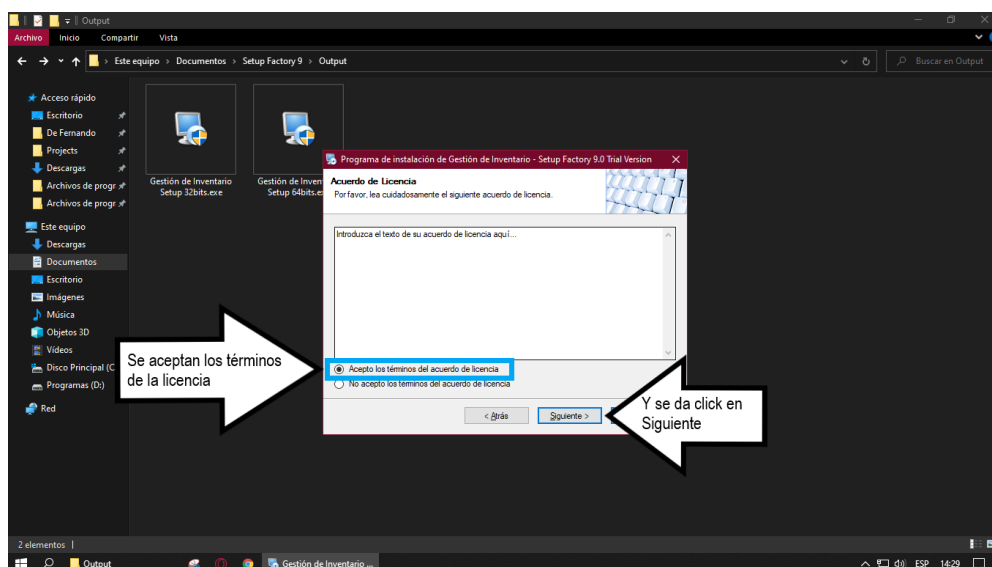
Output

Archivo Inicio Compartir Vista

Este equipo › Documentos › Setup Factory 9 › Output

Buscar en Output

Acceso rápido
Escritorio
De Fernando
Projects
Descargas
Archivos de progr
Archivos de progr
Este equipo
Descargas
Documentos
Escritorio
Imágenes
Música
Objetos 3D
Vídeos
Disco Principal (C
Programas (D:)
Red

Gestión de Inventario Setup 32bits.exe

Gestión de Inven Setup 64bits.e

Programa de instalación de Gestión de Inventario - Setup Factory 9.0 Trial Version

Acuerdo de Licencia
Por favor, lea cuidadosamente el siguiente acuerdo de licencia.

Introduzca el texto de su acuerdo de licencia aquí...

Acepto los términos del acuerdo de licencia
No acepto los términos del acuerdo de licencia

< Atrás Siguiente >

Se aceptan los términos de la licencia

Y se da click en Siguiente

2 elementos

Output Gestión de Inventario ... ESP 14:29